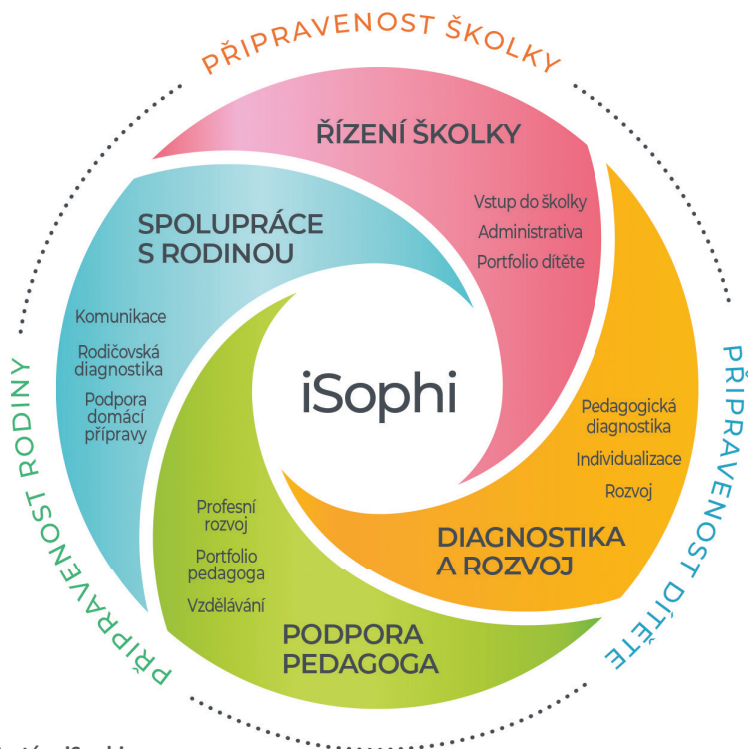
PŘIPRAVENOST ŠKOLKY

ŘÍZENÍ ŠKOLKY

Vstup do školky
Administrativa
Portfolio dítěte

SPOLUPRÁCE S RODINOU

Komunikace
Rodičovská diagnostika
Podpora domácí přípravy

iSophi

Pedagogická diagnostika
Individualizace
Rozvoj

DIAGNOSTIKA A ROZVOJ

Profesní rozvoj
Portfolio pedagoga
Vzdělávání

PODPORA PEDAGOGA

PŘIPRAVENOST RODINY

PŘIPRAVENOST DÍTĚTE